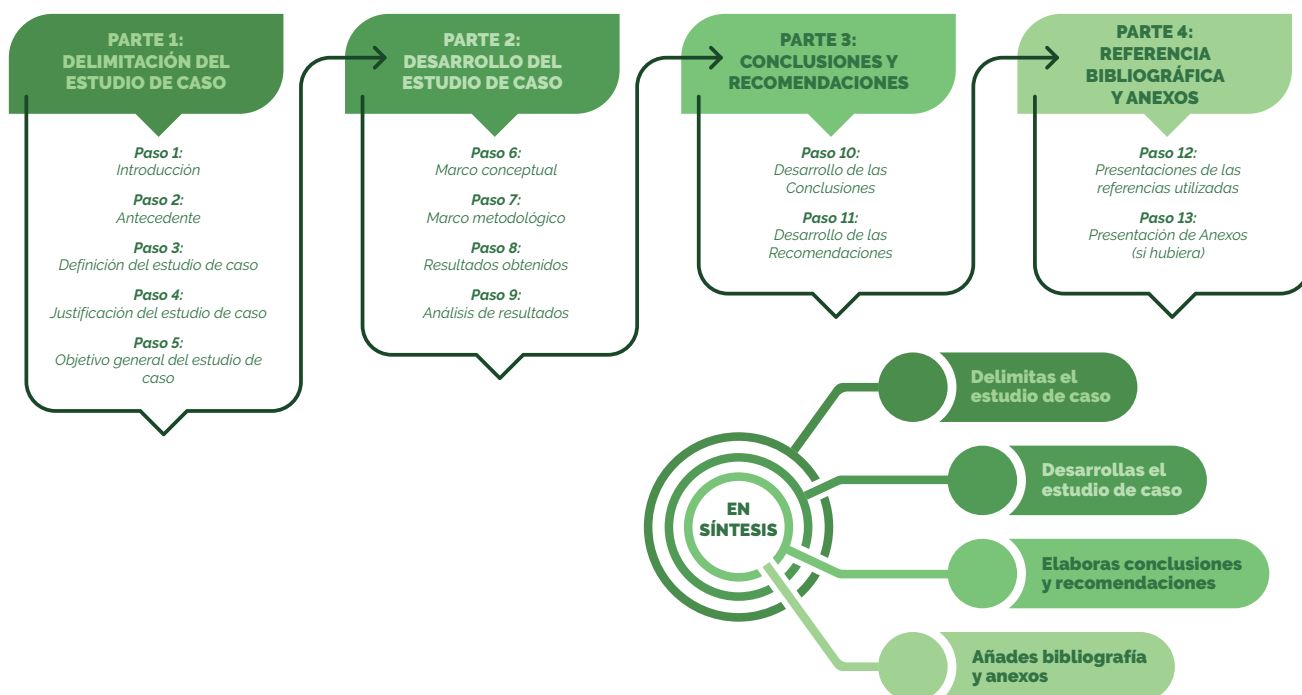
PARTE 1:
DELIMITACIÓN DEL ESTUDIO DE CASO

Paso 1:
Introducción

Paso 2:
Antecedente

Paso 3:
Definición del estudio de caso

Paso 4:
Justificación del estudio de caso

Paso 5:
Objetivo general del estudio de caso

PARTE 2:
DESARROLLO DEL ESTUDIO DE CASO

Paso 6:
Marco conceptual

Paso 7:
Marco metodológico

Paso 8:
Resultados obtenidos

Paso 9:
Análisis de resultados

PARTE 3:
CONCLUSIONES Y RECOMENDACIONES

Paso 10:
Desarrollo de las Conclusiones

Paso 11:
Desarrollo de las Recomendaciones

PARTE 4:
REFERENCIA BIBLIOGRÁFICA Y ANEXOS

Paso 12:
Presentaciones de las referencias utilizadas

Paso 13:
Presentación de Anexos (si hubiera)

EN SÍNTESIS

Delimitas el estudio de caso

Desarrollas el estudio de caso

Elaboras conclusiones y recomendaciones

Añades bibliografía y anexos